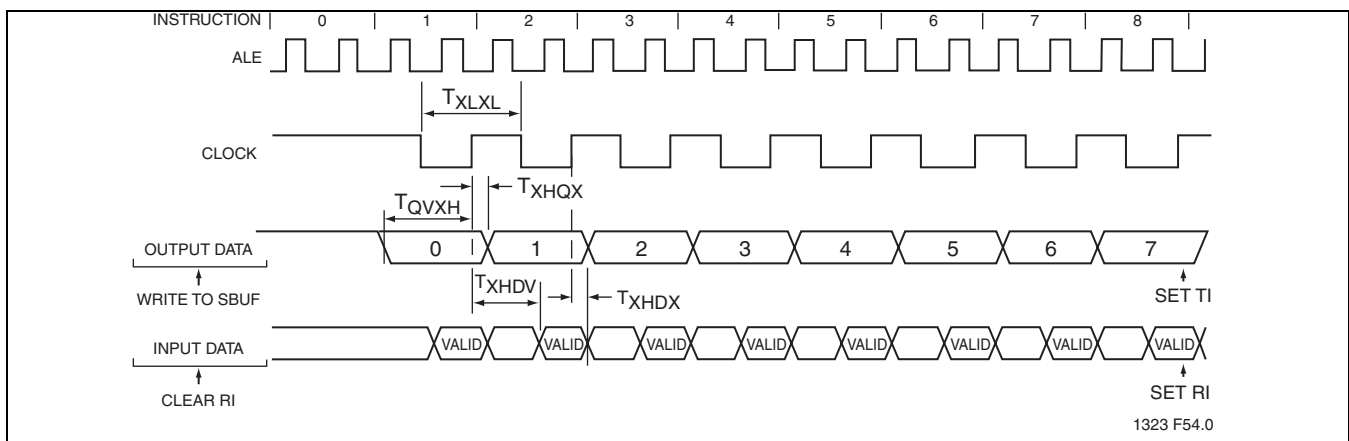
INSTRUCTION 0 1 2 3 4 5 6 7 8

ALE

$T_{XLXL}$

CLOCK

$T_{XHQX}$

$T_{QVXH}$

OUTPUT DATA 0 1 2 3 4 5 6 7

WRITE TO SBUF

$T_{XHDV}$

$T_{XHDX}$

SET TI

INPUT DATA VALID VALID VALID VALID VALID VALID VALID VALID

CLEAR RI

SET RI

1323 F54.0